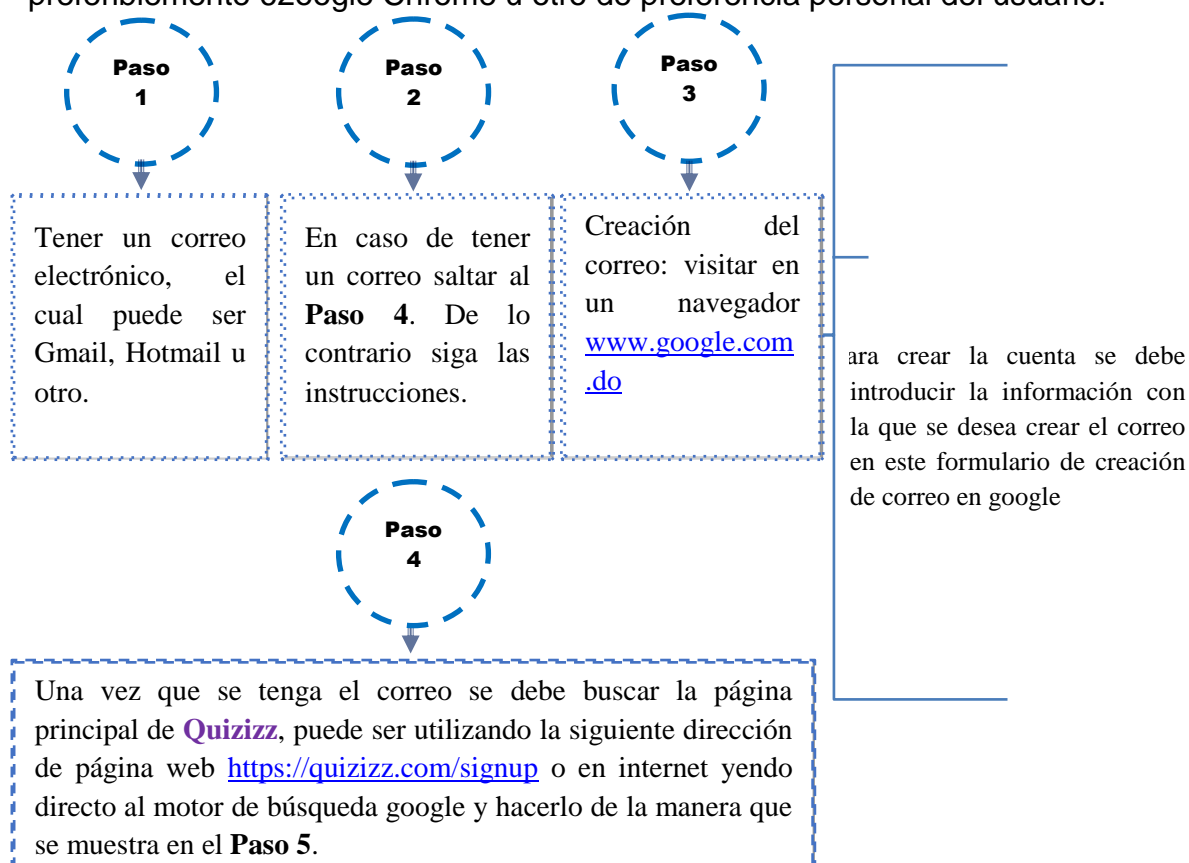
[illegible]

Paso 1

Paso 2

Paso 3

Tener un correo electrónico, el cual puede ser Gmail, Hotmail u otro.

En caso de tener un correo saltar al **Paso 4**. De lo contrario siga las instrucciones.

Creación del correo: visitar en un navegador www.google.com.do

ara crear la cuenta se debe introducir la información con la que se desea crear el correo en este formulario de creación de correo en google

Paso 4

Una vez que se tenga el correo se debe buscar la página principal de **Quizizz**, puede ser utilizando la siguiente dirección de página web https://quizizz.com/signup o en internet yendo directo al motor de búsqueda google y hacerlo de la manera que se muestra en el **Paso 5**.